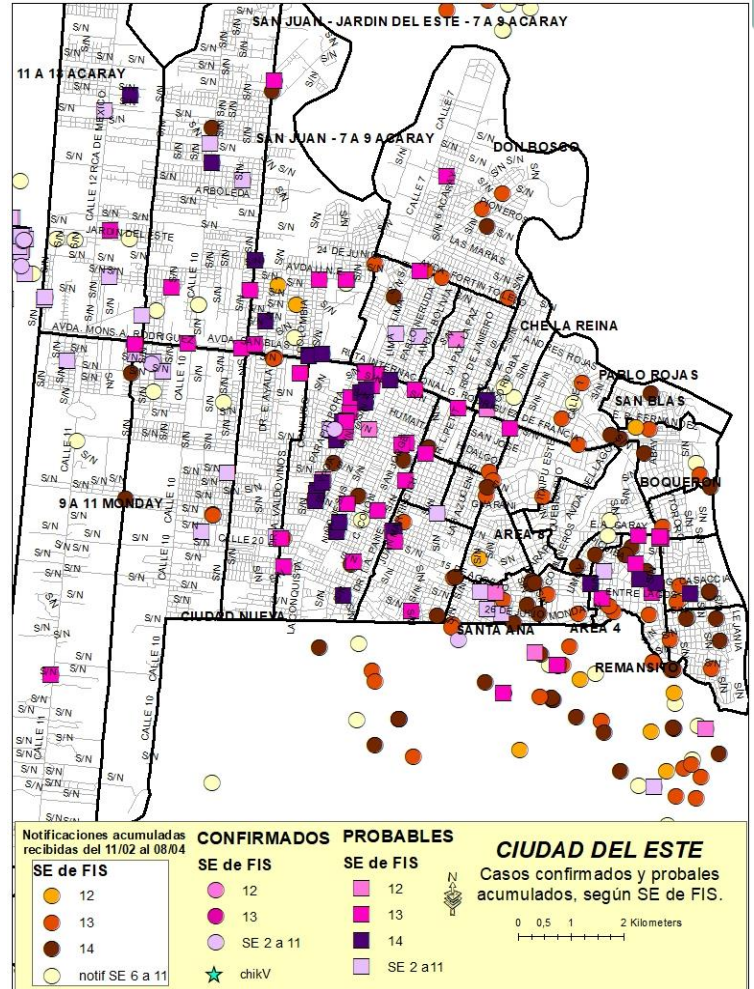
SAN JUAN - JARDIN DEL ESTE - 7 A 9 ACARAY

11 A 13 ACARAY

SAN JUAN - 7 A 9 ACARAY

DON BOSCO

CHE LA REINA

PABLO ROJAS

SAN BLAS

BOQUERON

9 A 11 MONDAY

AREA 6

AREA 4

SANTA ANA

CIUDAD NUEVA

REMANSITO

S/N

CALLE 10

CALLE 11

ARBOLEDA

JARDIN DEL ESTE

24 DE JUNIO

LAS MARIAS

PIONEROS

AVDA. MONS. A. RODRIGUEZ

CALLE 20

LA CONQUISTA

CALLE 7

Notificaciones acumuladas recibidas del 11/02 al 08/04

SE de FIS

12

13

14

notif SE 6 a 11

CONFIRMADOS

SE de FIS

12

13

SE 2 a 11

chikV

PROBABLES

SE de FIS

12

13

14

SE 2 a 11

CIUDAD DEL ESTE

Casos confirmados y probales acumulados, según SE de FIS.

N

0 0,5 1 2 Kilometers